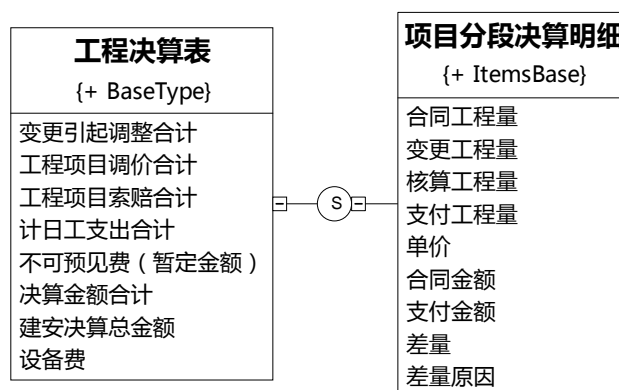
工程决算表
{+ BaseType}
变更引起调整合计
工程项目调价合计
工程项目索赔合计
计日工支出合计
不可预见费（暂定金额）
决算金额合计
建安决算总金额
设备费

S

项目分段决算明细
{+ ItemsBase}
合同工程量
变更工程量
核算工程量
支付工程量
单价
合同金额
支付金额
差量
差量原因